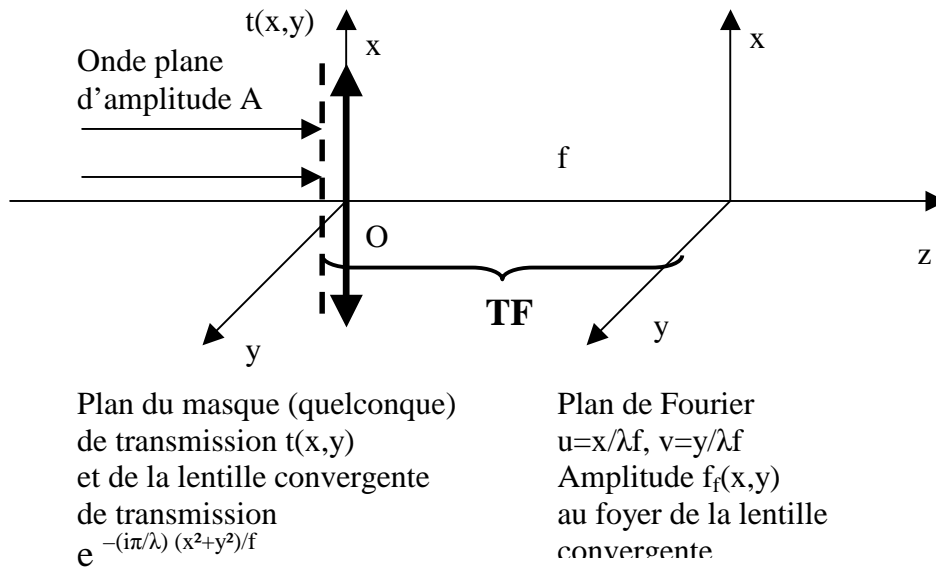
t(x,y)

x

Onde plane d'amplitude A

x

f

O

z

TF

y

y

Plan du masque (quelconque) de transmission t(x,y) et de la lentille convergente de transmission $e^{-(i\pi/\lambda)(x^2+y^2)/f}$

Plan de Fourier $u=x/\lambda f$, $v=y/\lambda f$ Amplitude $f_f(x,y)$ au foyer de la lentille convergente